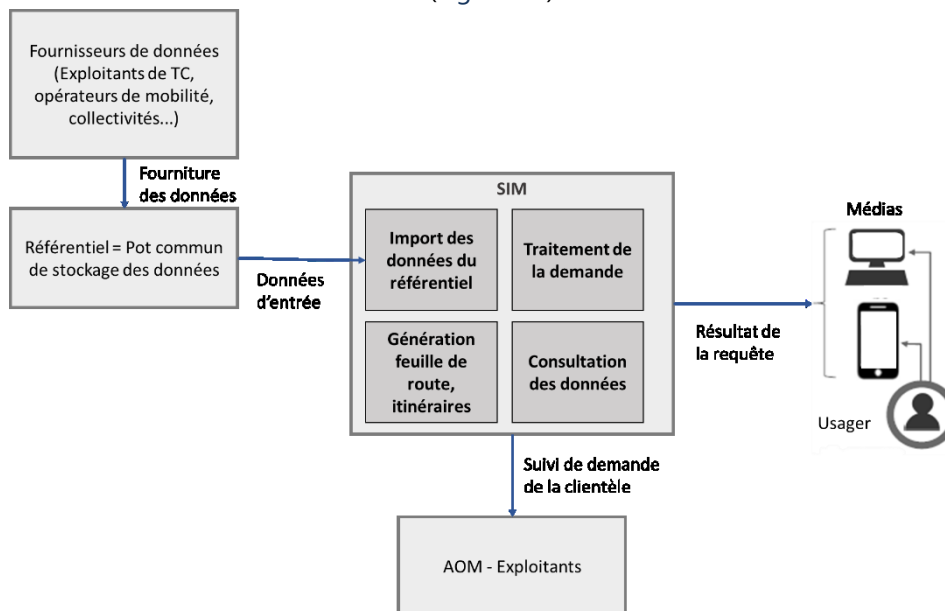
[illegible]

Fournisseurs de données (Exploitants de TC, opérateurs de mobilité, collectivités...)

Fourniture des données

Référentiel = Pot commun de stockage des données

Données d'entrée

SIM

Import des données du référentiel

Traitement de la demande

Génération feuille de route, itinéraires

Consultation des données

Résultat de la requête

Médias

Usager

Suivi de demande de la clientèle

AOM - Exploitants